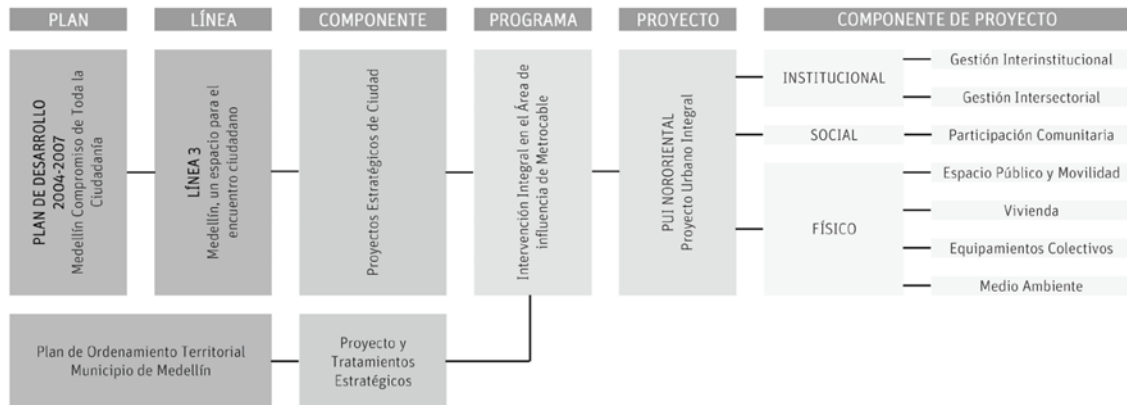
PLAN

LÍNEA

COMPONENTE

PROGRAMA

PROYECTO

COMPONENTE DE PROYECTO

PLAN DE DESARROLLO 2004-2007
Medellín Compromiso de Toda la Ciudadanía

LÍNEA 3
Medellín, un espacio para el encuentro ciudadano

Proyectos Estratégicos de Ciudad

Intervención Integral en el Área de influencia de Metrocable

PUI NORORIENTAL
Proyecto Urbano Integral

INSTITUCIONAL

Gestión Interinstitucional

Gestión Intersectorial

SOCIAL

Participación Comunitaria

FÍSICO

Espacio Público y Movilidad

Vivienda

Equipamientos Colectivos

Medio Ambiente

Plan de Ordenamiento Territorial
Municipio de Medellín

Proyecto y Tratamientos Estratégicos